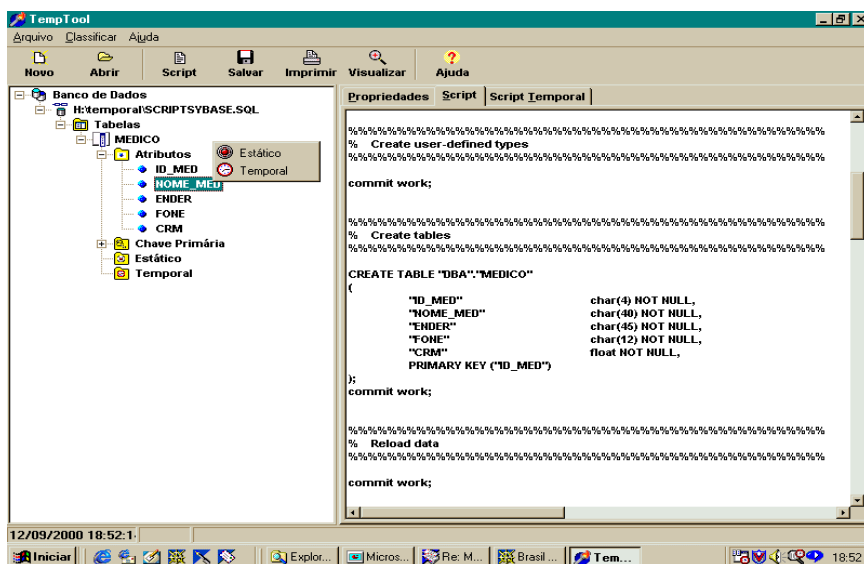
TempTool

Arquivo Classificar Ajuda

Novo Abrir Script Salvar Imprimir Visualizar Ajuda

Banco de Dados
H:\temporal\SCRIPTSYBASE.SQL
Tabelas
MEDICO
Atributos
ID_MED
NOME_MED
ENDER
FONE
CRM
Chave Primária
Estático
Temporal

Estático
Temporal

Propriedades Script Script Temporal

%%%%%%%%%%%%%%%%%%%%%%%%%%%%%%%%%%%%%%%%%%%%%%%%%%%%%%%
% Create user-defined types
%%%%%%%%%%%%%%%%%%%%%%%%%%%%%%%%%%%%%%%%%%%%%%%%%%%%%%%

commit work;

%%%%%%%%%%%%%%%%%%%%%%%%%%%%%%%%%%%%%%%%%%%%%%%%%%%%%%%
% Create tables
%%%%%%%%%%%%%%%%%%%%%%%%%%%%%%%%%%%%%%%%%%%%%%%%%%%%%%%

CREATE TABLE "DBA"."MEDICO"
(
"ID_MED" char(4) NOT NULL,
"NOME_MED" char(40) NOT NULL,
"ENDER" char(45) NOT NULL,
"FONE" char(12) NOT NULL,
"CRM" float NOT NULL,
PRIMARY KEY ("ID_MED")
);
commit work;

%%%%%%%%%%%%%%%%%%%%%%%%%%%%%%%%%%%%%%%%%%%%%%%%%%%%%%%
% Reload data
%%%%%%%%%%%%%%%%%%%%%%%%%%%%%%%%%%%%%%%%%%%%%%%%%%%%%%%

commit work;

12/09/2000 18:52:1

Iniciar Explor... Micros... Re: M... Brasil ... Tem... 18:52